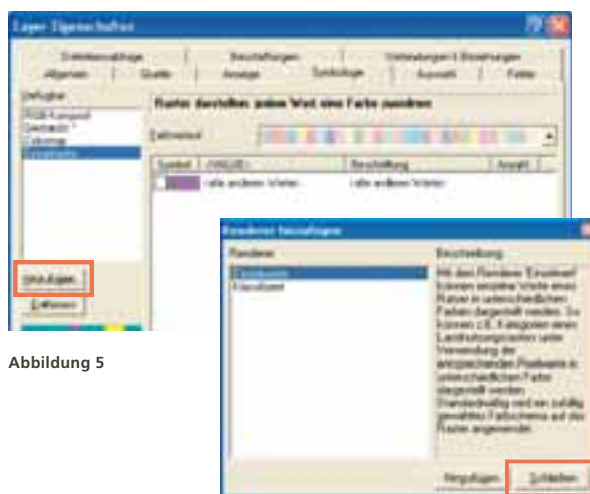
Layer-Eigenschaften

Dateibeschreibung | Beschriftungen | Verbindungen & Beziehungen
Allgemein | Quelle | Anzeige | Symbologie | Auswahl | Felder

Einfügen:
RGB-Komposit
Gestreckt
Colormap
Einzelwerte

Raster darstellen, jedem Wert eine Farbe zuordnen

Farbschema

| Symbol | <VALUE> | Beschriftung | Anzahl |
|---|---|---|---|
| | <alle anderen Werte> | <alle anderen Werte> | |

Hinzufügen...
Entfernen

Abbildung 5

Renderer hinzufügen

Renderer
Einzelwerte
Klassifiziert

Beschreibung
Mit dem Renderer 'Einzelwert' können einzelne Werte eines Rasters in unterschiedlichen Farben dargestellt werden. So können z.B. Kategorien eines Landnutzungsrasters unter Verwendung der entsprechenden Pixelwerte in unterschiedlichen Farben dargestellt werden. Standardmäßig wird ein zufällig gewähltes Farbschema auf das Raster angewendet.

Hinzufügen | Schließen